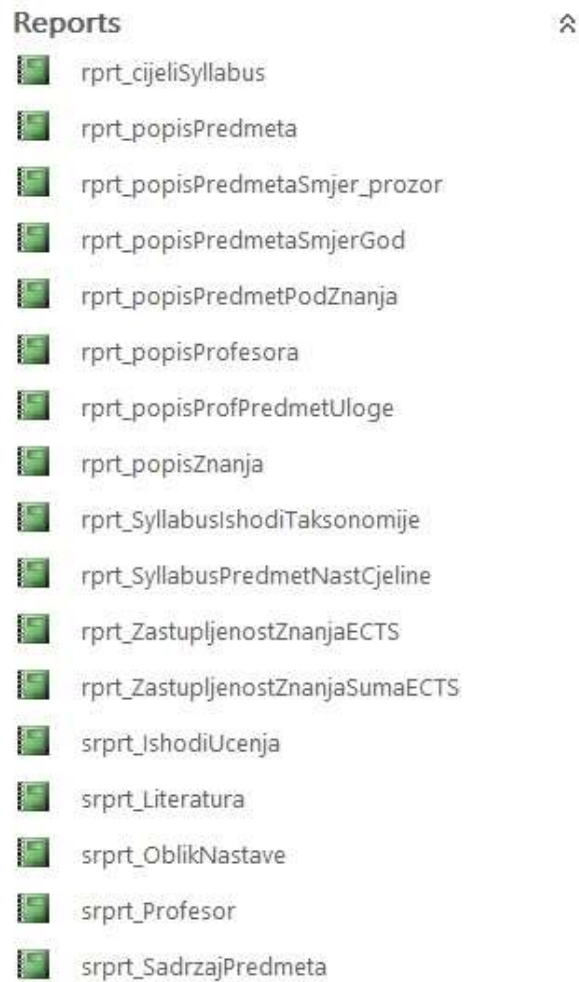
Reports

rprt_cijeliSyllabus

rprt_popisPredmeta

rprt_popisPredmetaSmjer_prozor

rprt_popisPredmetaSmjerGod

rprt_popisPredmetPodZnanja

rprt_popisProfesora

rprt_popisProfPredmetUloge

rprt_popisZnanja

rprt_SyllabusIshodiTaksonomije

rprt_SyllabusPredmetNastCjeline

rprt_ZastupljenostZnanjaECTS

rprt_ZastupljenostZnanjaSumaECTS

srprt_IshodiUcenja

srprt_Literatura

srprt_OblikNastave

srprt_Profesor

srprt_SadrzajPredmeta